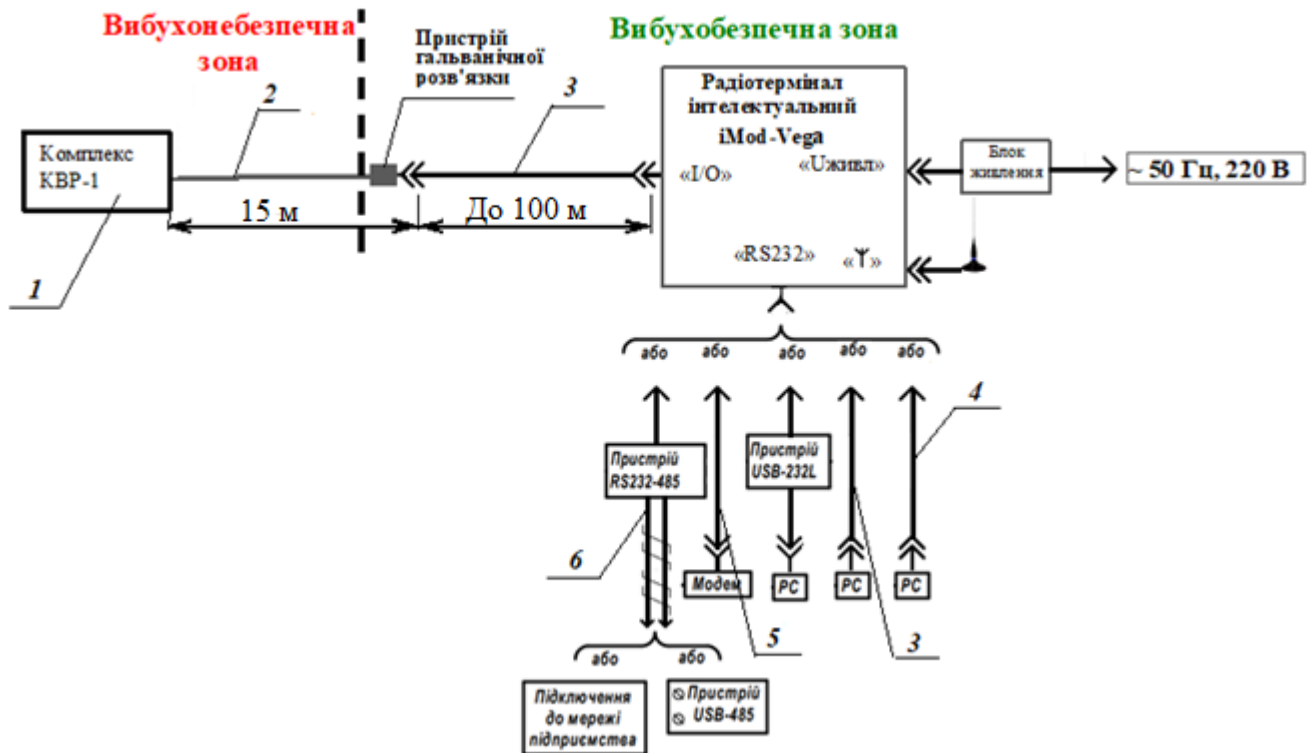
Вибухонебезпечна зона

Пристрій гальванічної розв'язки

Вибухобезпечна зона

2

3

Комплекс КВР-1

15 м

До 100 м

Радіотермінал інтелектуальний iMod-Vega

«I/O»

«Uживл»

«RS232»

«Y»

Блок живлення

~ 50 Гц, 220 В

1

або

або

або

або

або

4

Пристрій RS232-485

Пристрій USB-232L

6

Модем

PC

PC

PC

5

3

або

або

Підключення до мережі підприємства

Пристрій USB-485